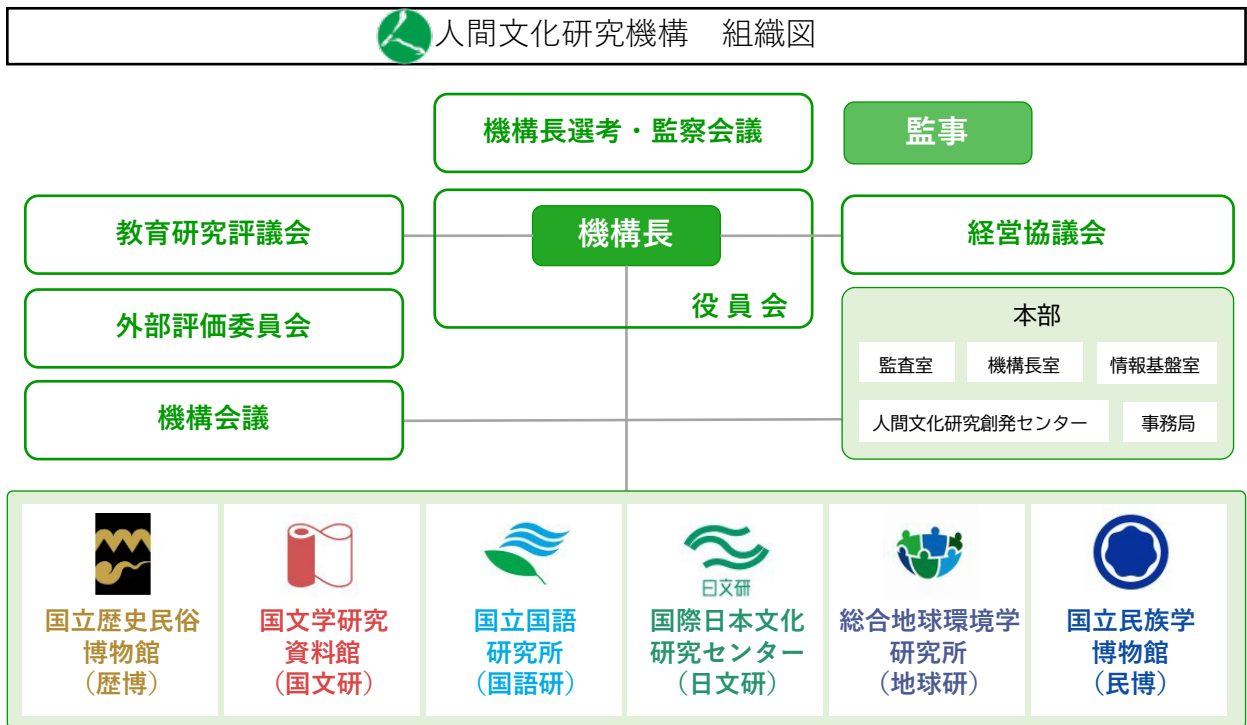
人間文化研究機構　組織図

機構長選考・監察会議

監事

教育研究評議会

機構長

経営協議会

役員会

外部評価委員会

本部

監査室

機構長室

情報基盤室

機構会議

人間文化研究創発センター

事務局

国立歴史民俗博物館（歴博）

国文学研究資料館（国文研）

国立国語研究所（国語研）

日文研

国際日本文化研究センター（日文研）

総合地球環境学研究所（地球研）

国立民族学博物館（民博）